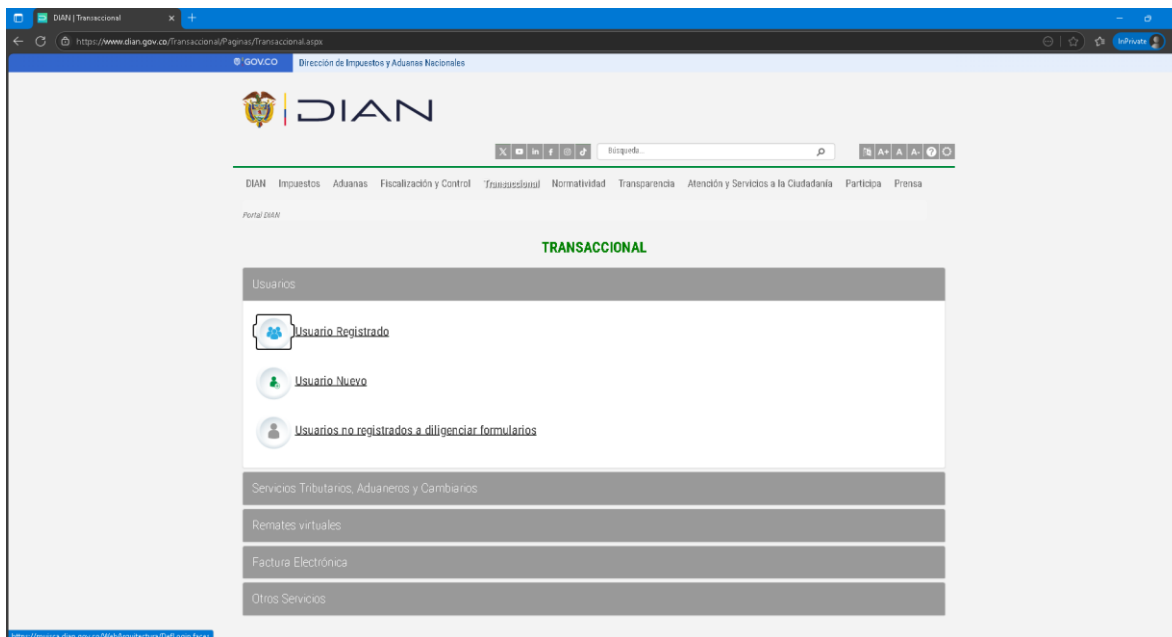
DIAN | Transaccional

https://www.dian.gov.co/Transaccional/Paginas/Transaccional.aspx

InPrivate

GOV.CO Dirección de Impuestos y Aduanas Nacionales

DIAN

Búsqueda...

A+ A A-

DIAN Impuestos Aduanas Fiscalización y Control Transaccional Normatividad Transparencia Atención y Servicios a la Ciudadanía Participa Prensa

Portal DIAN

TRANSACCIONAL

Usuarios

Usuario Registrado

Usuario Nuevo

Usuarios no registrados a diligenciar formularios

Servicios Tributarios, Aduaneros y Cambiarios

Remates virtuales

Factura Electrónica

Otros Servicios

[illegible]